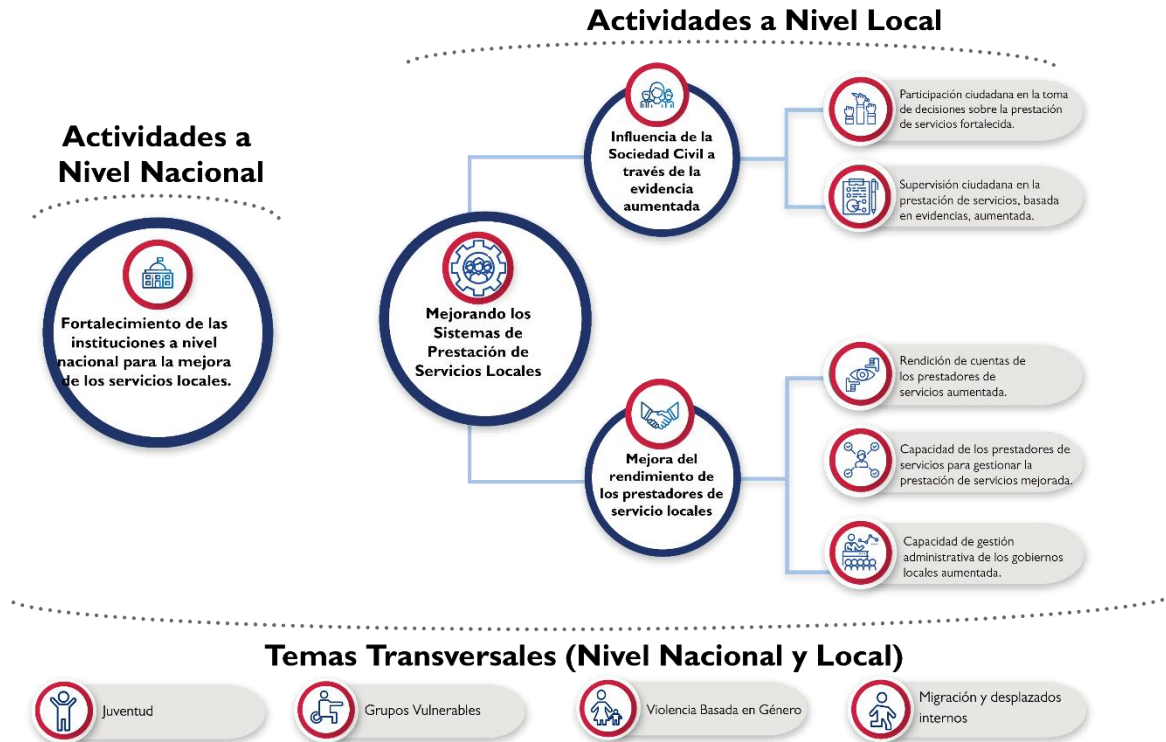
Actividades a Nivel Local

Actividades a Nivel Nacional

Fortalecimiento de las instituciones a nivel nacional para la mejora de los servicios locales.

Mejorando los Sistemas de Prestación de Servicios Locales

Influencia de la Sociedad Civil a través de la evidencia aumentada

Participación ciudadana en la toma de decisiones sobre la prestación de servicios fortalecida.

Supervisión ciudadana en la prestación de servicios, basada en evidencias, aumentada.

Mejora del rendimiento de los prestadores de servicio locales

Rendición de cuentas de los prestadores de servicios aumentada.

Capacidad de los prestadores de servicios para gestionar la prestación de servicios mejorada.

Capacidad de gestión administrativa de los gobiernos locales aumentada.

Temas Transversales (Nivel Nacional y Local)

Juventud

Grupos Vulnerables

Violencia Basada en Género

Migración y desplazados internos